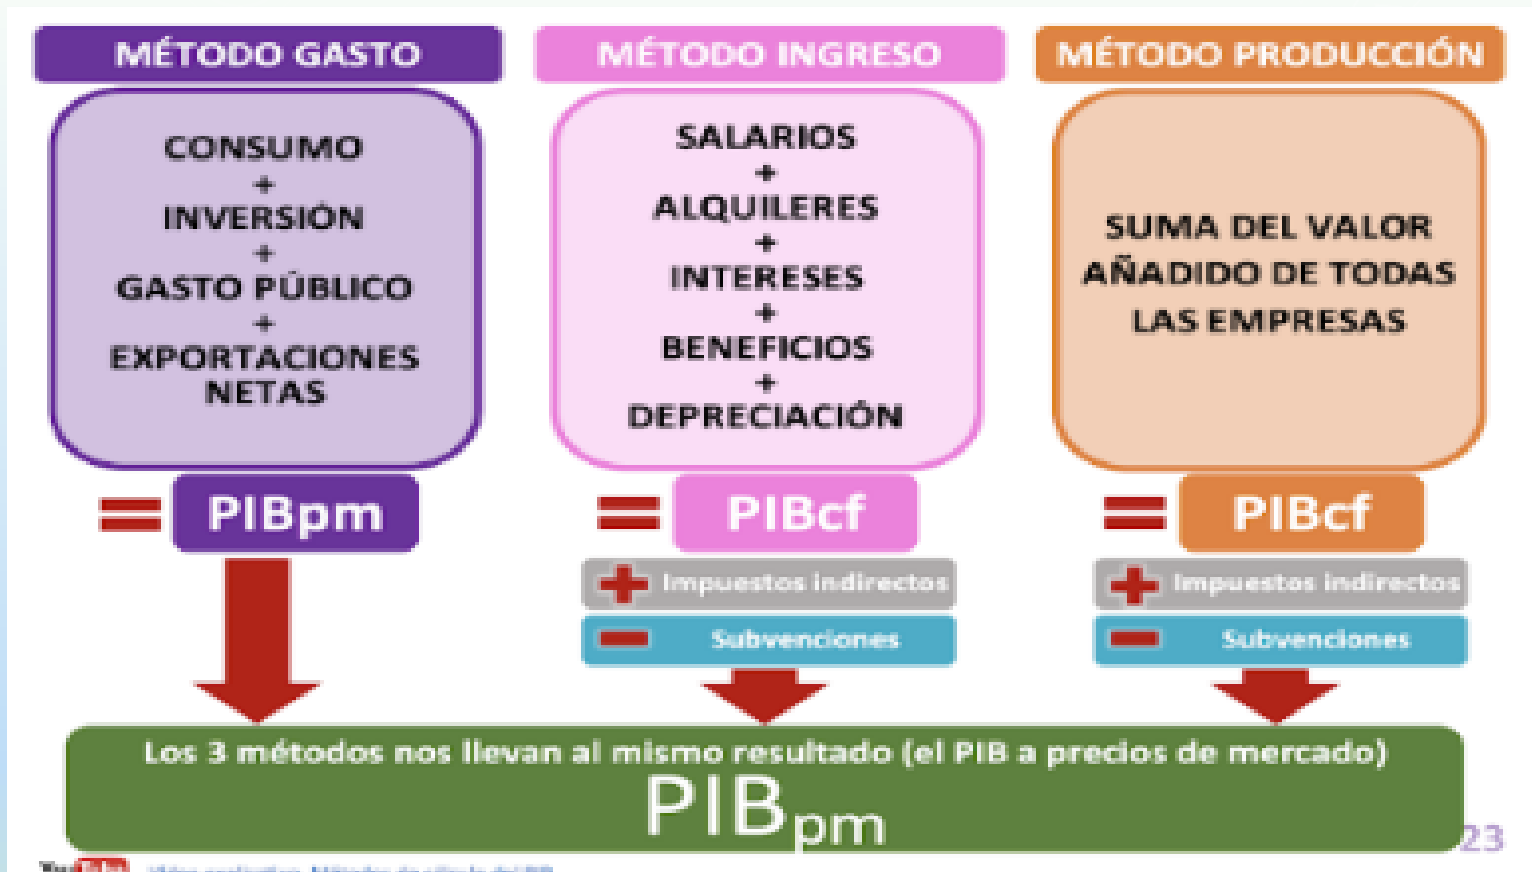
MÉTODO GASTO

CONSUMO
+
INVERSIÓN
+
GASTO PÚBLICO
+
EXPORTACIONES NETAS

= PIBpm

MÉTODO INGRESO

SALARIOS
+
ALQUILERES
+
INTERESES
+
BENEFICIOS
+
DEPRECIACIÓN

= PIBcf

+ Impuestos indirectos
− Subvenciones

MÉTODO PRODUCCIÓN

SUMA DEL VALOR AÑADIDO DE TODAS LAS EMPRESAS

= PIBcf

+ Impuestos indirectos
− Subvenciones

Los 3 métodos nos llevan al mismo resultado (el PIB a precios de mercado)
$PIB_{pm}$

23

YouTube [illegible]